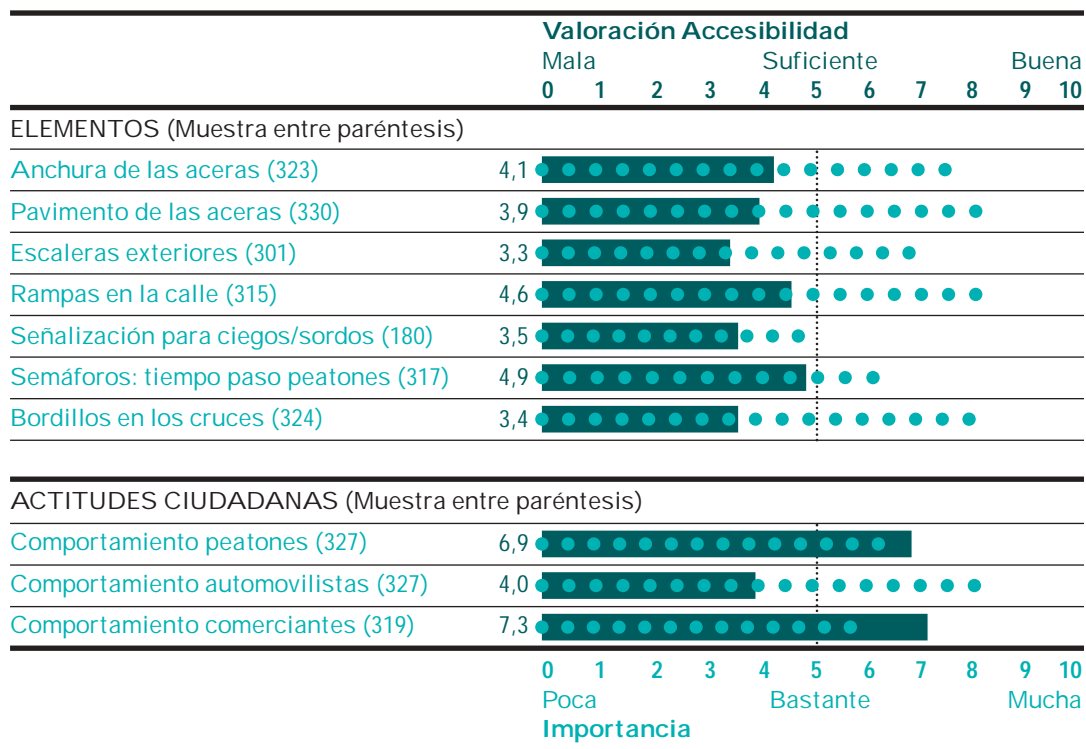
Valoración Accesibilidad

| | | Mala 0 | 1 | 2 | 3 | 4 | Suficiente 5 | 6 | 7 | 8 | 9 | Buena 10 |
|---|---|---|---|---|---|---|---|---|---|---|---|---|

ELEMENTOS (Muestra entre paréntesis)

| Elemento | Valoración |
|---|---|
| Anchura de las aceras (323) | 4,1 |
| Pavimento de las aceras (330) | 3,9 |
| Escaleras exteriores (301) | 3,3 |
| Rampas en la calle (315) | 4,6 |
| Señalización para ciegos/sordos (180) | 3,5 |
| Semáforos: tiempo paso peatones (317) | 4,9 |
| Bordillos en los cruces (324) | 3,4 |

ACTITUDES CIUDADANAS (Muestra entre paréntesis)

| Actitud | Valoración |
|---|---|
| Comportamiento peatones (327) | 6,9 |
| Comportamiento automovilistas (327) | 4,0 |
| Comportamiento comerciantes (319) | 7,3 |

| 0 | 1 | 2 | 3 | 4 | 5 | 6 | 7 | 8 | 9 | 10 |
|---|---|---|---|---|---|---|---|---|---|---|

Poca Bastante Mucha
Importancia